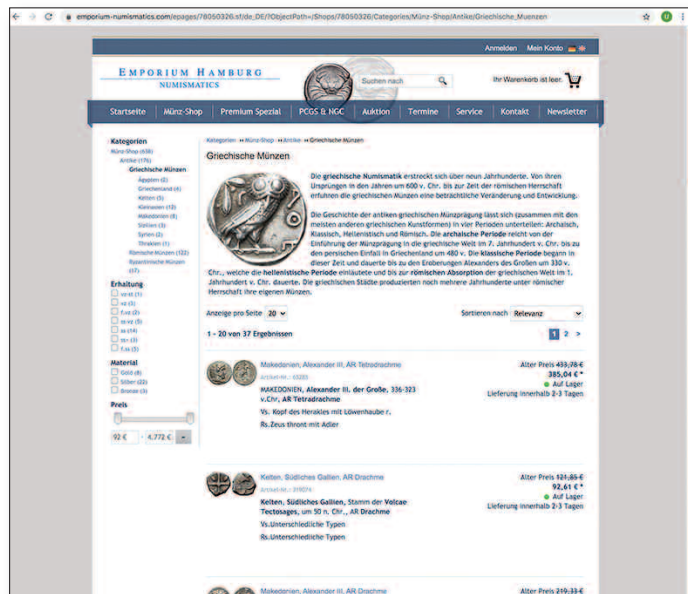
emporium-numismatics.com/epages/78050326.sf/de_DE/?ObjectPath=/Shops/78050326/Categories/Münz-Shop/Antike/Griechische_Muenzen

Anmelden Mein Konto

EMPORIUM HAMBURG
NUMISMATICS

Suchen nach

Ihr Warenkorb ist leer.

Startseite | Münz-Shop | Premium Spezial | PCGS & NGC | Auktion | Termine | Service | Kontakt | Newsletter

Kategorien
Münz-Shop (658)
Antike (176)
Griechische Münzen
Ägypten (2)
Griechenland (4)
Kelten (5)
Kleinasien (10)
Makedonien (8)
Sizilien (3)
Syrien (2)
Thrakien (1)
Römische Münzen (122)
Byzantinische Münzen (17)

Erhaltung
vz-st (1)
vz (3)
f.vz (2)
ss-vz (5)
ss (14)
s+ (3)
f.ss (3)

Material
Gold (8)
Silber (22)
Bronze (3)

Preis
92 € - 4.772 €

Kategorien » Münz-Shop » Antike » Griechische Münzen

Griechische Münzen

Die griechische Numismatik erstreckt sich über neun Jahrhunderte. Von ihren Ursprüngen in den Jahren um 600 v. Chr. bis zur Zeit der römischen Herrschaft erfuhren die griechischen Münzen eine beträchtliche Veränderung und Entwicklung.

Die Geschichte der antiken griechischen Münzprägung lässt sich (zusammen mit den meisten anderen griechischen Kunstformen) in vier Perioden unterteilen: Archaisch, Klassisch, Hellenistisch und Römisch. Die archaische Periode reicht von der Einführung der Münzprägung in die griechische Welt im 7. Jahrhundert v. Chr. bis zu den persischen Einfall in Griechenland um 480 v. Die klassische Periode begann in dieser Zeit und dauerte bis zu den Eroberungen Alexanders des Großen um 330 v. Chr., welche die hellenistische Periode einläutete und bis zur römischen Absorption der griechischen Welt im 1. Jahrhundert v. Chr. dauerte. Die griechischen Städte produzierten noch mehrere Jahrhunderte unter römischer Herrschaft ihre eigenen Münzen.

Anzeige pro Seite 20

Sortieren nach Relevanz

1 - 20 von 37 Ergebnissen

1 2 >

Makedonien, Alexander III, AR Tetradrachme
Artikel-Nr.: 6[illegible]
MAKEDONIEN, Alexander III. der Große, 336-323 v.Chr, AR Tetradrachme
Vs. Kopf des Herakles mit Löwenhaube r.
Rs.Zeus thront mit Adler

Alter Preis 433,78 €
385,04 € *
Auf Lager
Lieferung innerhalb 2-3 Tagen

Kelten, Südliches Gallien, AR Drachme
Artikel-Nr.: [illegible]
Kelten, Südliches Gallien, Stamm der Volcae Tectosages, um 50 n. Chr., AR Drachme
Vs.Unterschiedliche Typen
Rs.Unterschiedliche Typen

Alter Preis 121,85 €
92,61 € *
Auf Lager
Lieferung innerhalb 2-3 Tagen

Makedonien, Alexander III, AR Drachme

Alter Preis 219,33 €